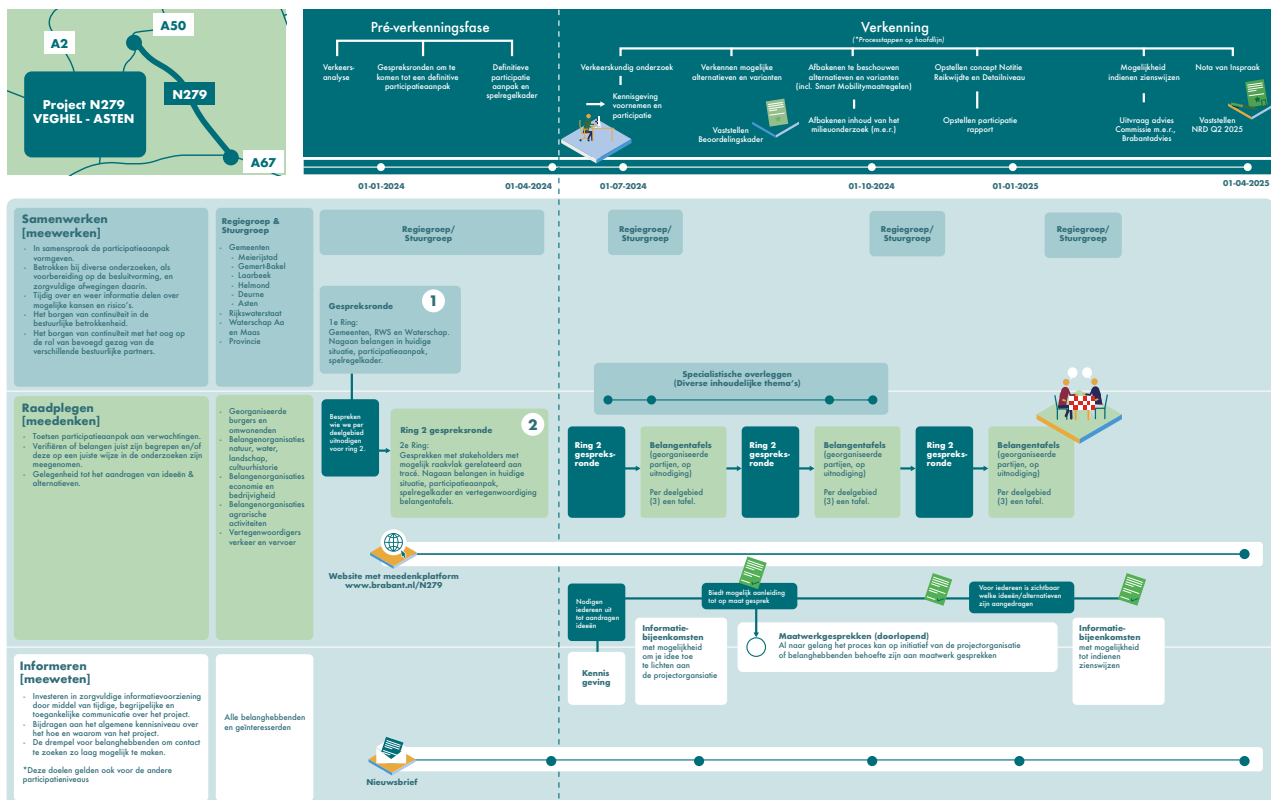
A2
A50
Project N279
VEGHEL - ASTEN
N279
A67

Pré-verkenningsfase

Verkeers-analyse

Gesprekronden om te komen tot een definitieve participatieaanpak

Definitieve participatie aanpak en spelregelkader

Verkenning
(*Processtappen op hoofdlijn)

Verkeerskundig onderzoek

Kennisgeving voornemen en participatie

Verkennen mogelijke alternatieven en varianten

Vaststellen Beoordelingskader

Afbakenen te beschouwen alternatieven en varianten (incl. Smart Mobilitymaatregelen)

Afbakenen inhoud van het milieuonderzoek (m.e.r.)

Opstellen concept Notitie Reikwijdte en Detailniveau

Opstellen participatie rapport

Mogelijkheid indienen zienswijzen

Uitvraag advies Commissie m.e.r., Brabantadvies

Nota van Inspraak

Vaststellen NRD Q2 2025

01-01-2024
01-04-2024
01-07-2024
01-10-2024
01-01-2025
01-04-2025

Samenwerken
[meewerken]

- In samenspraak de participatieaanpak vormgeven.
- Betrokken bij diverse onderzoeken, als voorbereiding op de besluitvorming, en zorgvuldige afwegingen daarin.
- Tijdig over en weer informatie delen over mogelijke kansen en risico's.
- Het borgen van continuïteit in de bestuurlijke betrokkenheid.
- Het borgen van continuïteit met het oog op de rol van bevoegd gezag van de verschillende bestuurlijke partners.

Regiegroep & Stuurgroep
- Gemeenten
- Meierijstad
- Gemert-Bakel
- Laarbeek
- Helmond
- Deurne
- Asten
- Rijkswaterstaat
- Waterschap Aa en Maas
- Provincie

Regiegroep/ Stuurgroep
Regiegroep/ Stuurgroep
Regiegroep/ Stuurgroep
Regiegroep/ Stuurgroep

Gespreksronde
1
1e Ring:
Gemeenten, RWS en Waterschap. Nagaan belangen in huidige situatie, participatieaanpak, spelregelkader.

Specialistische overleggen
(Diverse inhoudelijke thema's)

Raadplegen
[meedenken]

- Toetsen participatieaanpak aan verwachtingen.
- Verifiëren of belangen juist zijn begrepen en/of deze op een juiste wijze in de onderzoeken zijn meegenomen.
- Gelegenheid tot het aandragen van ideeën & alternatieven.

- Georganiseerde burgers en omwonenden
- Belangenorganisaties natuur, water, landschap, cultuurhistorie
- Belangenorganisaties economie en bedrijvigheid
- Belangenorganisaties agrarische activiteiten
- Vertegenwoordigers verkeer en vervoer

Bespreken wie we per deelgebied uitnodigen voor ring 2.

Ring 2 gespreksronde
2
2e Ring:
Gesprekken met stakeholders met mogelijk raakvlak gerelateerd aan tracé. Nagaan belangen in huidige situatie, participatieaanpak, spelregelkader en vertegenwoordiging belangentafels.

Ring 2 gespreks-ronde
Belangentafels (georganiseerde partijen, op uitnodiging)
Per deelgebied (3) een tafel.

Ring 2 gespreks-ronde
Belangentafels (georganiseerde partijen, op uitnodiging)
Per deelgebied (3) een tafel.

Ring 2 gespreks-ronde
Belangentafels (georganiseerde partijen, op uitnodiging)
Per deelgebied (3) een tafel.

Website met meedenkplatform
www.brabant.nl/N279

Nodigen iedereen uit tot aandragen ideeën

Biedt mogelijk aanleiding tot op maat gesprek

Voor iedereen is zichtbaar welke ideeën/alternatieven zijn aangedragen

Informatie-bijeenkomsten met mogelijkheid om je idee toe te lichten aan de projectorganisatie

Maatwerkgesprekken (doorlopend)
Al naar gelang het proces kan op initiatief van de projectorganisatie of belanghebbenden behoefte zijn aan maatwerk gesprekken

Informatie-bijeenkomsten met mogelijkheid tot indienen zienswijzen

Kennis geving

Informeren
[meeweten]

- Investeren in zorgvuldige informatievoorziening door middel van tijdige, begrijpelijke en toegankelijke communicatie over het project.
- Bijdragen aan het algemene kennisniveau over het hoe en waarom van het project.
- De drempel voor belanghebbenden om contact te zoeken zo laag mogelijk te maken.

*Deze doelen gelden ook voor de andere participatieniveaus

Alle belanghebbenden en geïnteresseerden

Nieuwsbrief